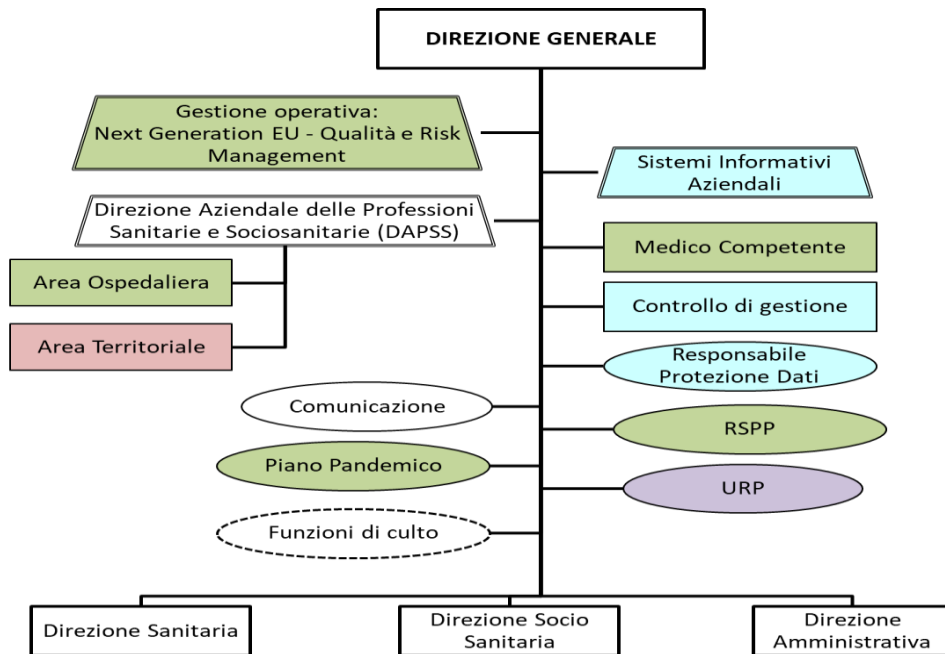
DIREZIONE GENERALE

Gestione operativa: Next Generation EU - Qualità e Risk Management

Sistemi Informativi Aziendali

Direzione Aziendale delle Professioni Sanitarie e Sociosanitarie (DAPSS)

Medico Competente

Area Ospedaliera

Controllo di gestione

Area Territoriale

Responsabile Protezione Dati

Comunicazione

RSPP

Piano Pandemico

URP

Funzioni di culto

Direzione Sanitaria

Direzione Socio Sanitaria

Direzione Amministrativa